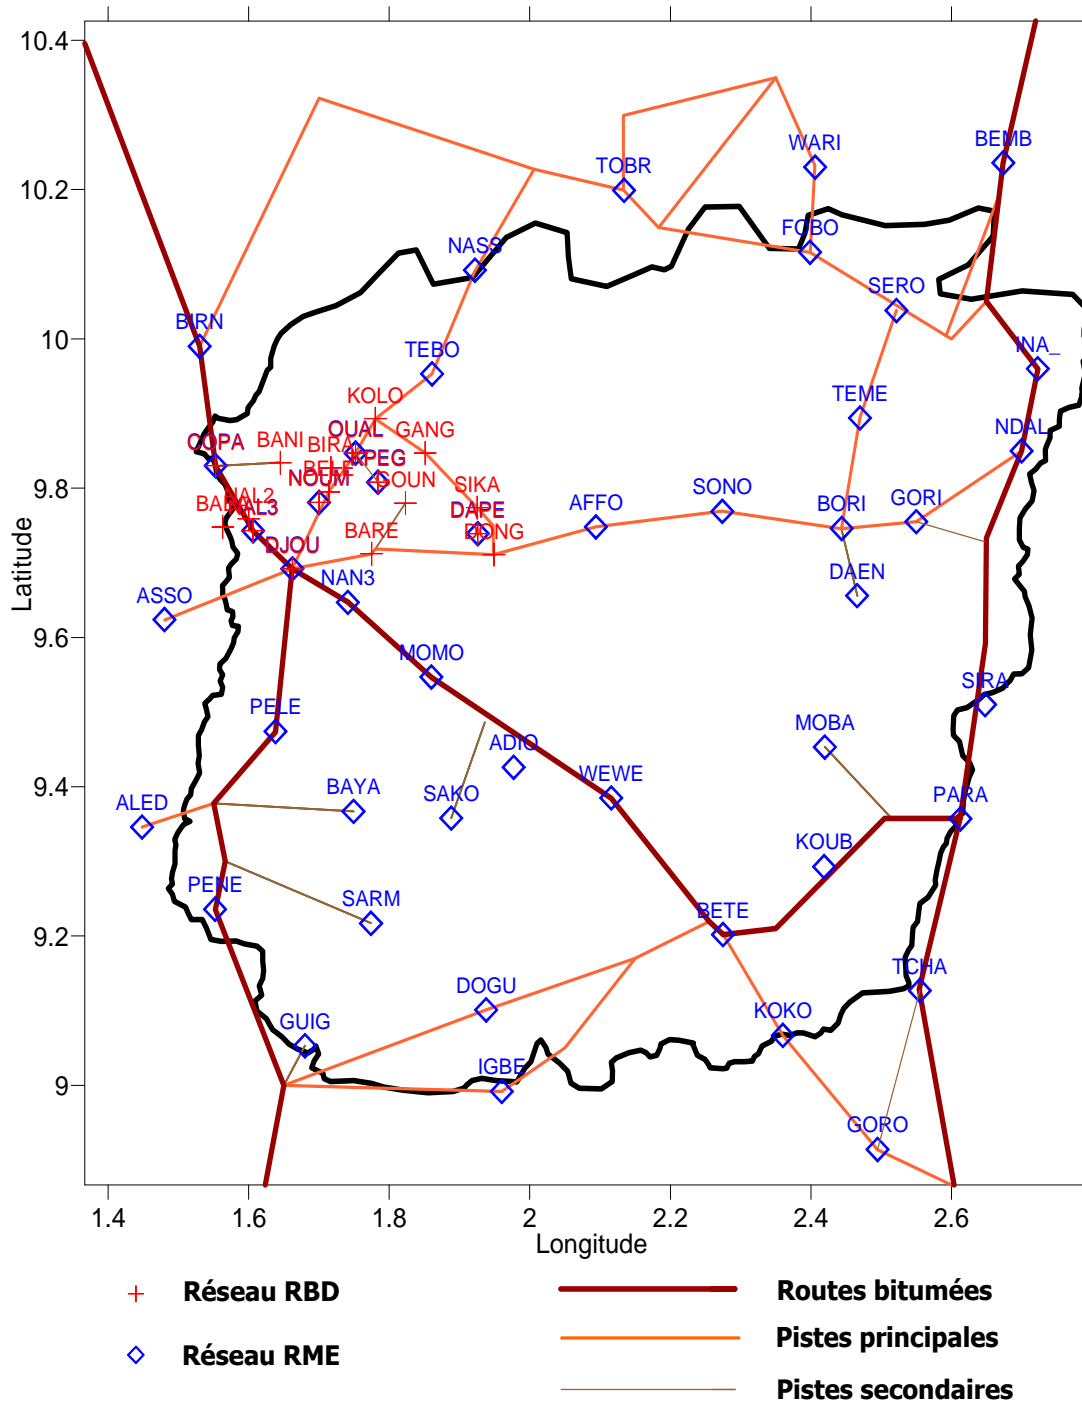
10.4
10.2
10
9.8
9.6
9.4
9.2
9
Latitude

1.4
1.6
1.8
2
2.2
2.4
2.6
Longitude

WARI
BEMB
TOBR
FOBO
NASS
SERO
BIRN
INA_
TEBO
TEME
KOLO
NDAL
COPA
BANI
BIRA
OUAL
GANG
PEGE
BELE
NOUM
SOUN
SIKA
BAR
NAL2
NAL3
DAPE
AFFO
SONO
BORI
GORI
BARE
DONG
DJOU
DAEN
NAN3
ASSO
MOMO
SIRA
PELE
MOBA
ADIO
WEWE
BAYA
SAKO
PARA
ALED
KOUB
PENE
SARM
BETE
TCHA
DOGU
GUIG
KOKO
IGBE
GORO

Réseau RBD
Réseau RME
Routes bitumées
Pistes principales
Pistes secondaires